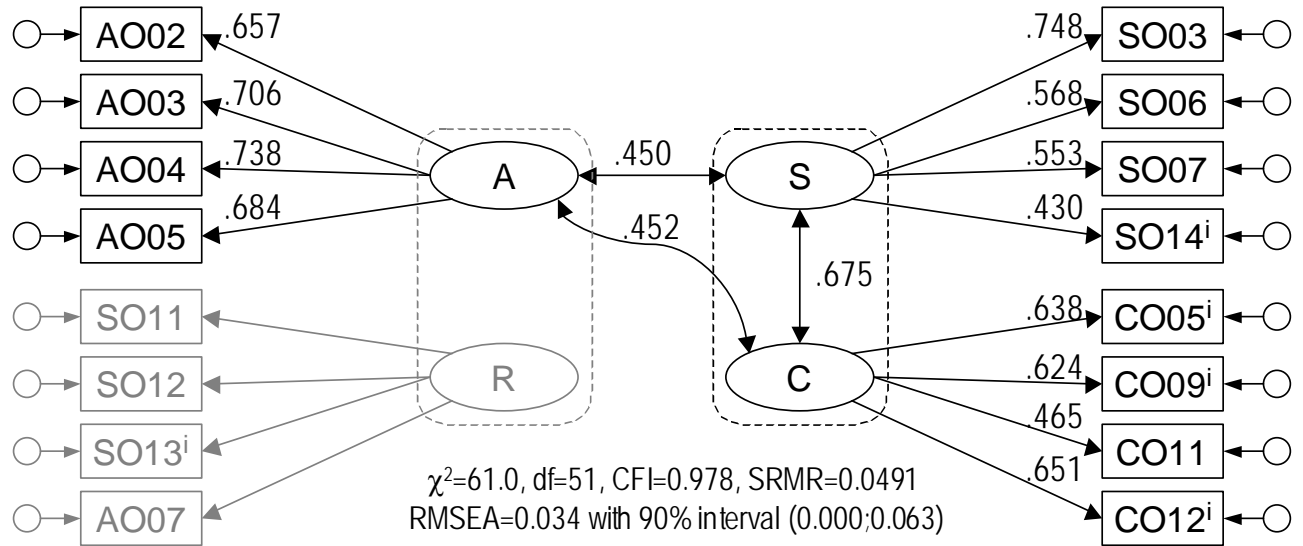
AO02 .657
AO03 .706
AO04 .738
AO05 .684
SO11
SO12
SO13$^{i}$
AO07
A
R
.450
.452
S
C
.675
.748 SO03
.568 SO06
.553 SO07
.430 SO14$^{i}$
.638 CO05$^{i}$
.624 CO09$^{i}$
.465 CO11
.651 CO12$^{i}$

$\chi^2$=61.0, df=51, CFI=0.978, SRMR=0.0491
RMSEA=0.034 with 90% interval (0.000;0.063)